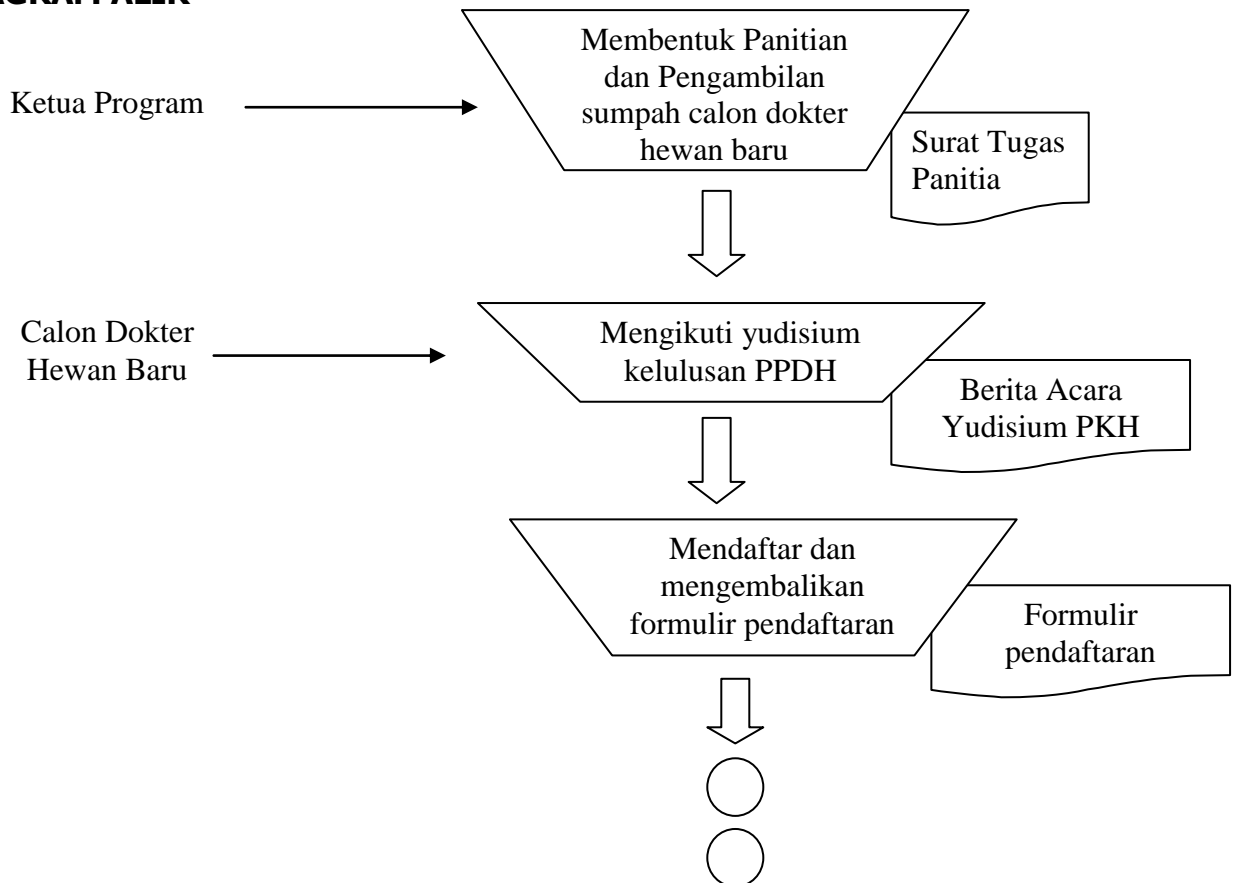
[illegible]

Membentuk Panitian dan Pengambilan sumpah calon dokter hewan baru

Ketua Program

Surat Tugas Panitia

Mengikuti yudisium kelulusan PPDH

Calon Dokter Hewan Baru

Berita Acara Yudisium PKH

Mendaftar dan mengembalikan formulir pendaftaran

Formulir pendaftaran